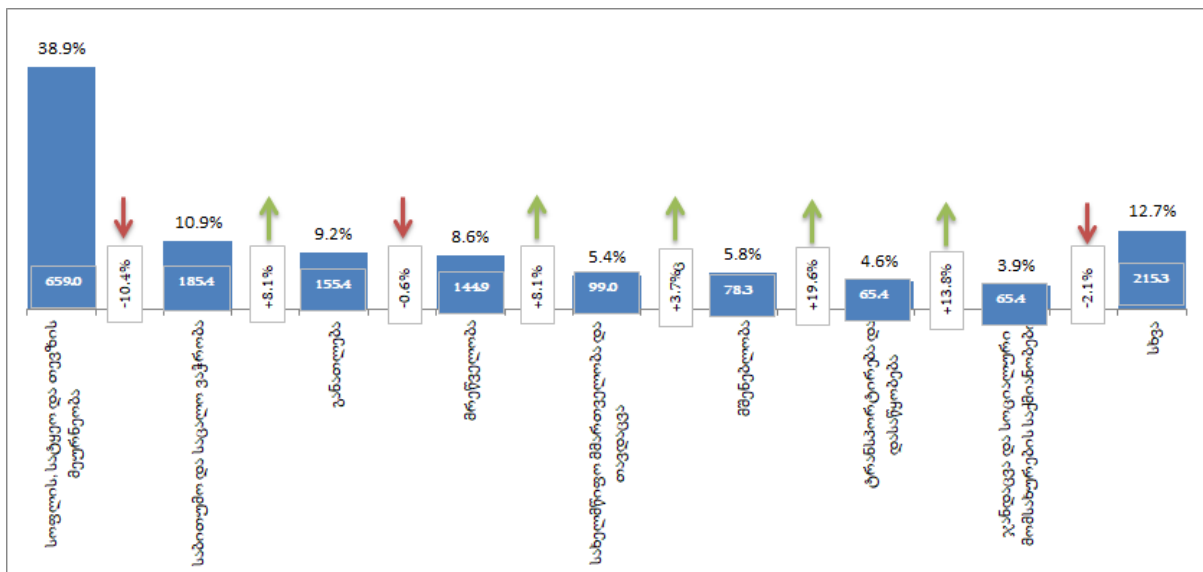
38.9%
659.0
-10.4%
10.9%
185.4
+8.1%
9.2%
155.4
-0.6%
8.6%
144.9
+8.1%
5.4%
99.0
+3.7%
5.8%
78.3
+19.6%
4.6%
65.4
+13.8%
3.9%
65.4
-2.1%
12.7%
215.3

სოფლის, სატყეო და თევზის მეურნეობა
საბითუმო და საცალო ვაჭრობა
განათლება
მრეწველობა
სახელმწიფო მმართველობა და თავდაცვა
მშენებლობა
ტრანსპორტირება და დასაწყობება
ჯანდაცვა და სოციალური მომსახურების საქმიანობა
სხვა